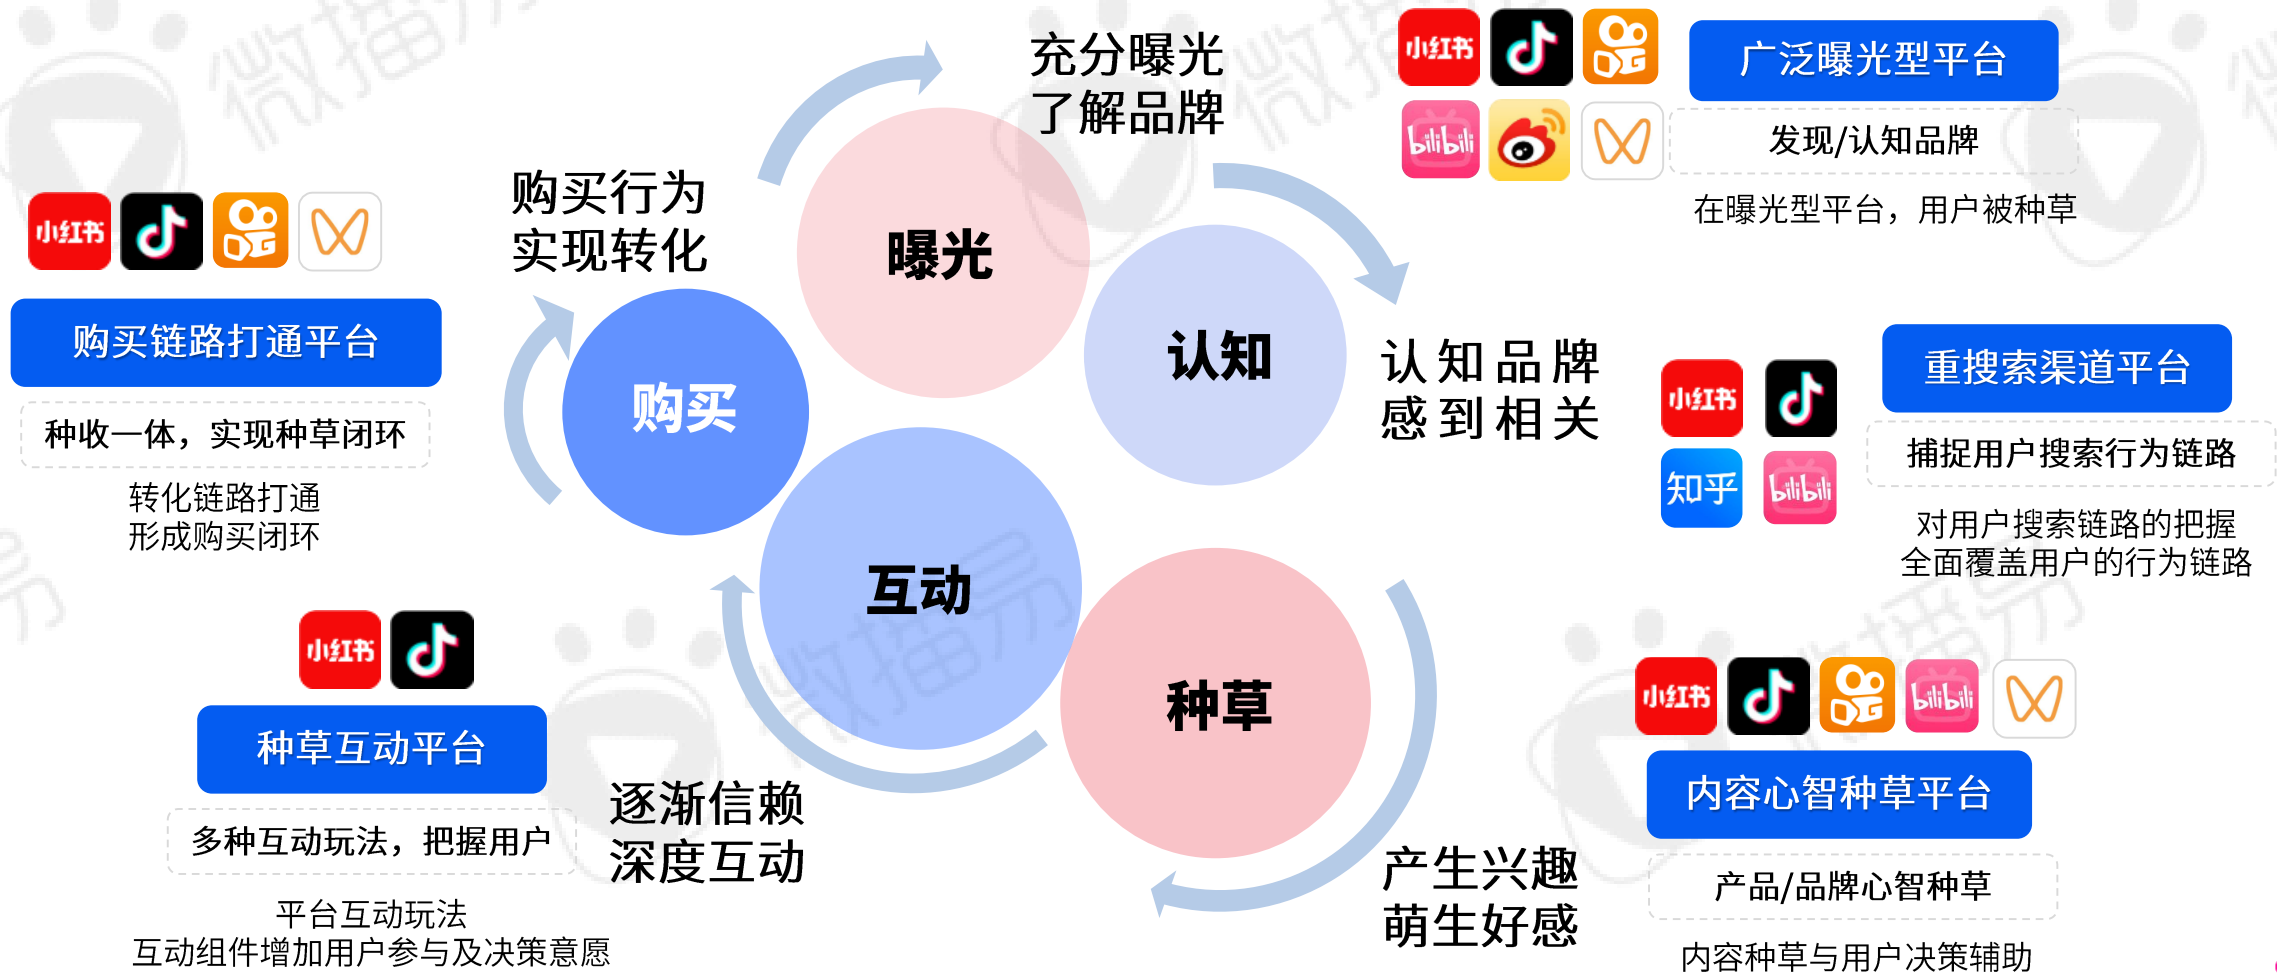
充分曝光
了解品牌

小红书 bilibili

广泛曝光型平台

发现/认知品牌

在曝光型平台，用户被种草

购买行为
实现转化

曝光

小红书

购买链路打通平台

种收一体，实现种草闭环

转化链路打通
形成购买闭环

购买

认知

认知品牌
感到相关

小红书 知乎 bilibili

重搜索渠道平台

捕捉用户搜索行为链路

对用户搜索链路的把握
全面覆盖用户的行为链路

互动

小红书

种草互动平台

多种互动玩法，把握用户

平台互动玩法
互动组件增加用户参与及决策意愿

逐渐信赖
深度互动

种草

产生兴趣
萌生好感

小红书 bilibili

内容心智种草平台

产品/品牌心智种草

内容种草与用户决策辅助

微播易